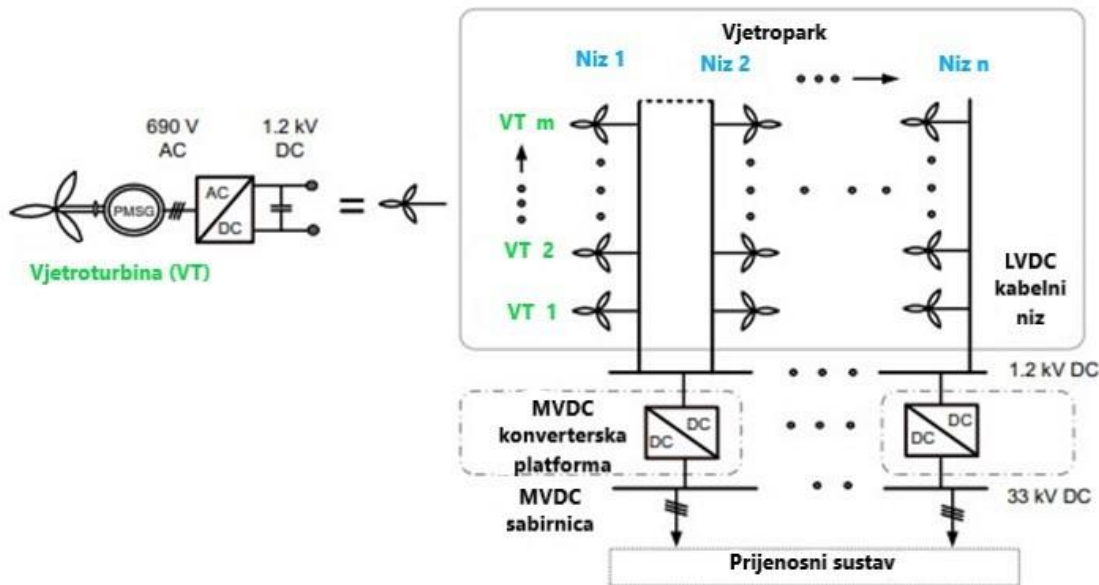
690 V
AC

1.2 kV
DC

PMSG

AC
DC

=

Vjetroturbina (VT)

Vjetropark

Niz 1

Niz 2

Niz n

VT m

VT 2

VT 1

LVDC
kabelni
niz

1.2 kV DC

MVDC
konverterska
platforma

DC
DC

DC
DC

MVDC
sabirnica

33 kV DC

Prijenosni sustav